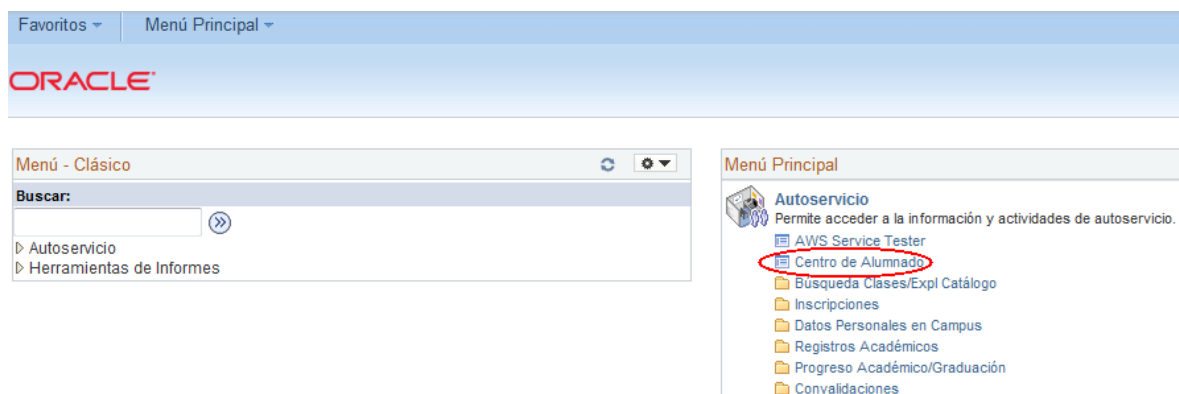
Favoritos ▾ Menú Principal ▾

ORACLE

Menú - Clásico

Buscar:

▷ Autoservicio
▷ Herramientas de Informes

Menú Principal

Autoservicio
Permite acceder a la información y actividades de autoservicio.
AWS Service Tester
Centro de Alumnado
Búsqueda Clases/Expl Catálogo
Inscripciones
Datos Personales en Campus
Registros Académicos
Progreso Académico/Graduación
Convalidaciones